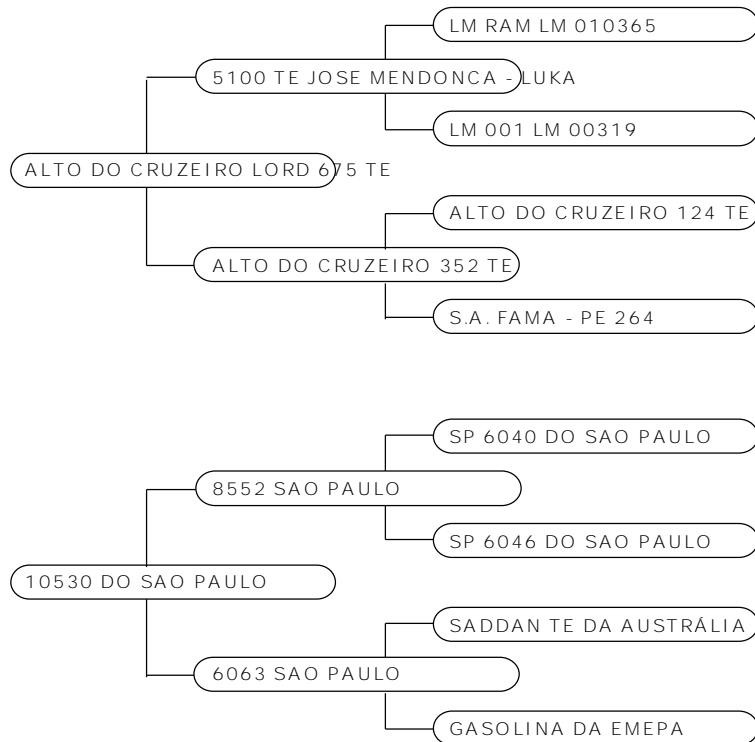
LM RAM LM 010365

5100 TE JOSE MENDONCA - LUKA

LM 001 LM 00319

ALTO DO CRUZEIRO LORD 675 TE

ALTO DO CRUZEIRO 124 TE

ALTO DO CRUZEIRO 352 TE

S.A. FAMA - PE 264

SP 6040 DO SAO PAULO

8552 SAO PAULO

SP 6046 DO SAO PAULO

10530 DO SAO PAULO

SADDAN TE DA AUSTRÁLIA

6063 SAO PAULO

GASOLINA DA EMEPA